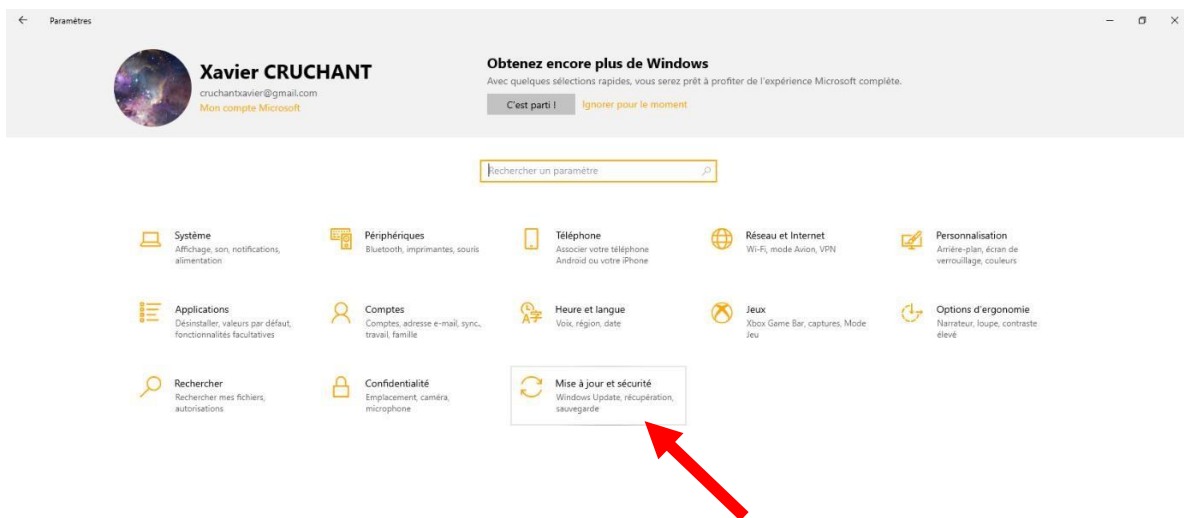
← Paramètres

Xavier CRUCHANT
cruchantxavier@gmail.com
Mon compte Microsoft

Obtenez encore plus de Windows
Avec quelques sélections rapides, vous serez prêt à profiter de l'expérience Microsoft complète.
C'est parti ! Ignorer pour le moment

Rechercher un paramètre

Système
Affichage, son, notifications, alimentation

Périphériques
Bluetooth, imprimantes, souris

Téléphone
Associer votre téléphone Android ou votre iPhone

Réseau et Internet
Wi-Fi, mode Avion, VPN

Personnalisation
Arrière-plan, écran de verrouillage, couleurs

Applications
Désinstaller, valeurs par défaut, fonctionnalités facultatives

Comptes
Comptes, adresse e-mail, sync., travail, famille

Heure et langue
Voix, région, date

Jeux
Xbox Game Bar, captures, Mode Jeu

Options d'ergonomie
Narrateur, loupe, contraste élevé

Rechercher
Rechercher mes fichiers, autorisations

Confidentialité
Emplacement, caméra, microphone

Mise à jour et sécurité
Windows Update, récupération, sauvegarde